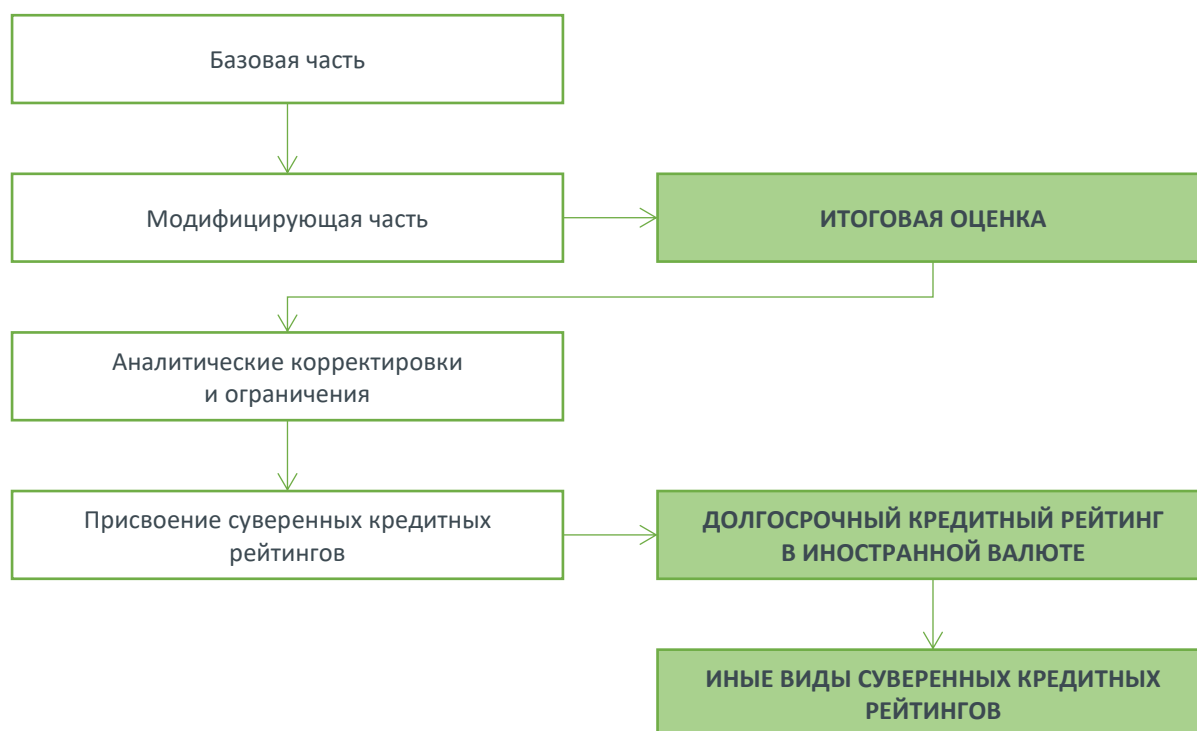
Базовая часть

Модифицирующая часть

ИТОГОВАЯ ОЦЕНКА

Аналитические корректировки и ограничения

Присвоение суверенных кредитных рейтингов

ДОЛГОСРОЧНЫЙ КРЕДИТНЫЙ РЕЙТИНГ В ИНОСТРАННОЙ ВАЛЮТЕ

ИНЫЕ ВИДЫ СУВЕРЕННЫХ КРЕДИТНЫХ РЕЙТИНГОВ